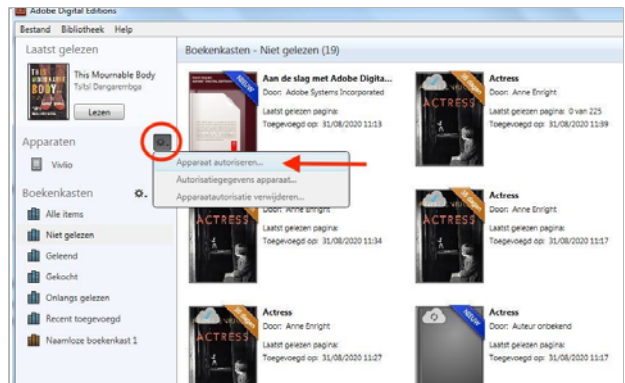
Adobe Digital Editions

Bestand Bibliotheek Help

Laatst gelezen

This Mournable Body
Tsitsi Dangarembga

Lezen

Apparaten

Vivlio

Apparaat autoriseren...
Autorisatiegegevens apparaat...
Apparaatautorisatie verwijderen...

Boekenkasten

Alle items
Niet gelezen
Gelezen
Gekocht
Onlangs gelezen
Recent toegevoegd
Naamloze boekenkast 1

Boekenkasten - Niet gelezen (19)

NIEUW
Aan de slag met Adobe Digita...
Door: Adobe Systems Incorporated
Laatst gelezen pagina:
Toegevoegd op: 31/08/2020 11:13

Actress
Door: Anne Enright
Laatst gelezen pagina: 0 van 225
Toegevoegd op: 31/08/2020 11:39

Door: Anne Enright
Laatst gelezen pagina:
Toegevoegd op: 31/08/2020 11:34

Actress
Door: Anne Enright
Laatst gelezen pagina:
Toegevoegd op: 31/08/2020 11:17

Actress
Door: Anne Enright
Laatst gelezen pagina:
Toegevoegd op: 31/08/2020 11:27

NIEUW
Actress
Door: Auteur onbekend
Laatst gelezen pagina:
Toegevoegd op: 31/08/2020 11:16